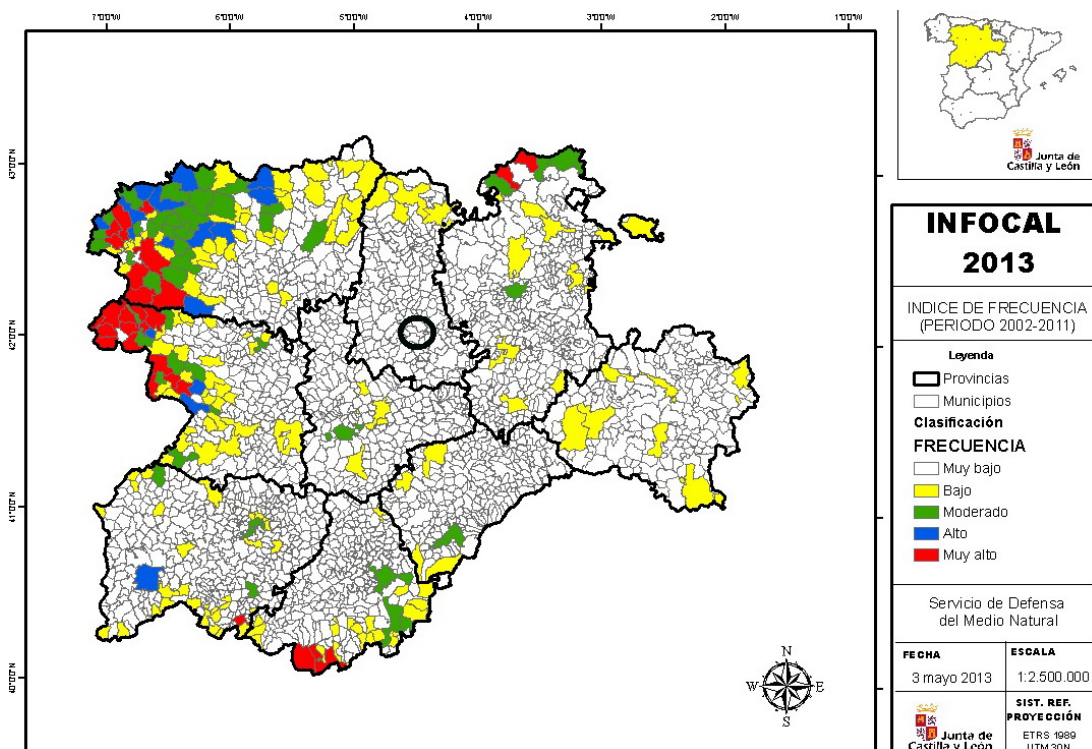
7°00'W
6°00'W
5°00'W
4°00'W
3°00'W
2°00'W
1°00'W

43°00'N
42°00'N
41°00'N
40°00'N

Junta de Castilla y León

INFOCAL
2013

INDICE DE FRECUENCIA
(PERIODO 2002-2011)

Leyenda
Provincias
Municipios
Clasificación
FRECUENCIA
Muy bajo
Bajo
Moderado
Alto
Muy alto

Servicio de Defensa del Medio Natural

| FECHA | ESCALA |
|---|---|
| 3 mayo 2013 | 1:2.500.000 |

Junta de Castilla y León

SIST. REF. PROYECCIÓN
ETRS 1989
UTM 30N

N
S
E
W